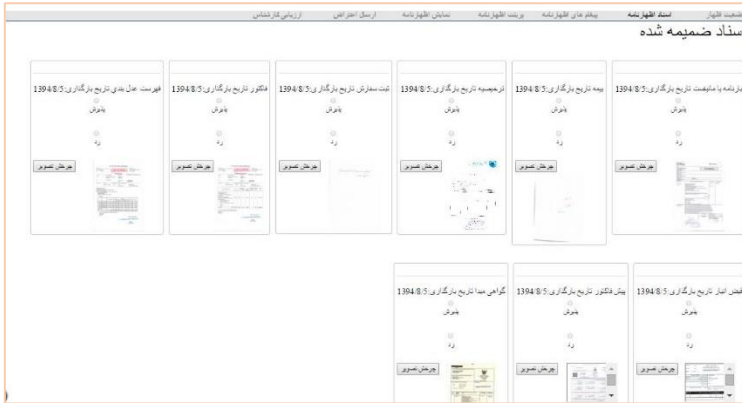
ضعیت اظهار | اسناد اظهارنامه | پیام های اظهارنامه | پرینت اظهارنامه | نمایش اظهارنامه | ارسال اعتراض | ارزیابی کارشناس

اسناد ضمیمه شده

بارنامه با مابقیت تاریخ بارگذاری:1394/8/5
پذیرش
رد
چرخش تصویر

بیمه تاریخ بارگذاری:1394/8/5
پذیرش
رد
چرخش تصویر

ترخیصیه تاریخ بارگذاری:1394/8/5
پذیرش
رد
چرخش تصویر

ثبت سفارش تاریخ بارگذاری:1394/8/5
پذیرش
رد
چرخش تصویر

فاکتور تاریخ بارگذاری:1394/8/5
پذیرش
رد
چرخش تصویر

فهرست عدل بندی تاریخ بارگذاری:1394/8/5
پذیرش
رد
چرخش تصویر

قبض انبار تاریخ بارگذاری:1394/8/5
پذیرش
رد
چرخش تصویر

پیش فاکتور تاریخ بارگذاری:1394/8/5
پذیرش
رد
چرخش تصویر

گواهی مبدا تاریخ بارگذاری:1394/8/5
پذیرش
رد
چرخش تصویر